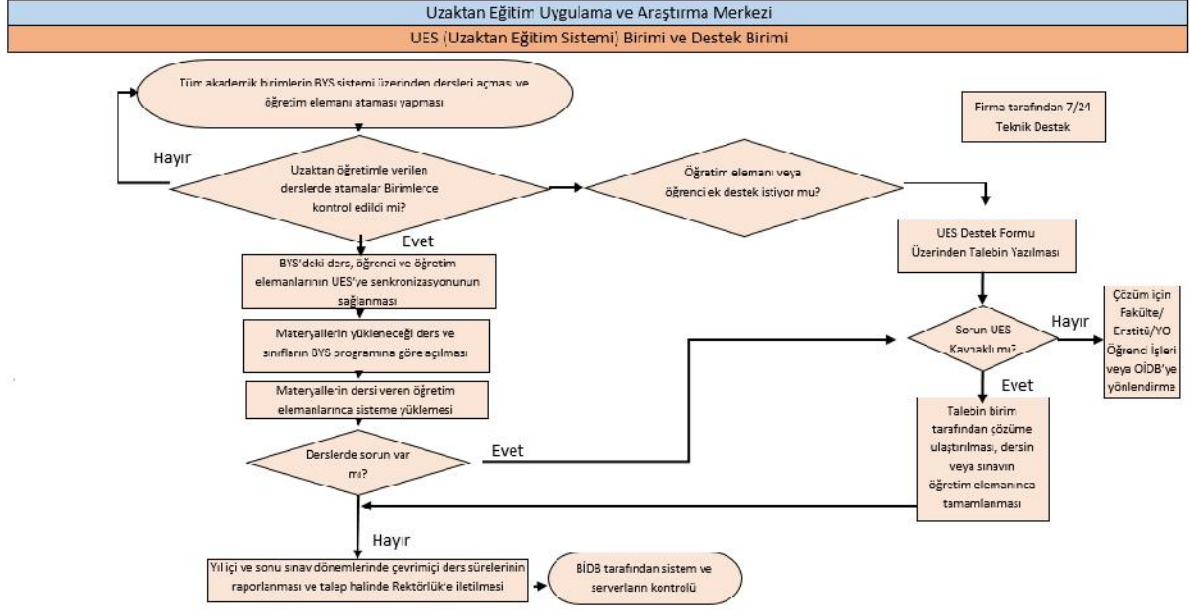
Uzaktan Eğitim Uygulama ve Araştırma Merkezi

UES (Uzaktan Eğitim Sistemi) Birimi ve Destek Birimi

Tüm akademik birimlerin BYS sistemi üzerinden dersleri açması ve öğretim elemanı ataması yapması

Firma tarafından 7/24 Teknik Destek

Hayır

Uzaktan öğretimle verilen derslerde atamalar Birimlerce kontrol edildi mi?

Öğretim elemanı veya öğrenci ek destek istiyor mu?

Evet

UES Destek Formu Üzerinden Talebin Yazılması

BYS'deki ders, öğrenci ve öğretim elemanlarının UES'ye senkronizasyonunun sağlanması

Materyallerin yükleneceği ders ve sınıfların BYS programına göre açılması

Sorun UES Kaynaklı mı?

Hayır

Çözüm için Fakülte/ Enstitü/YO Öğrenci İşleri veya OİDB'ye yönlendirme

Materyallerin dersi veren öğretim elemanlarınca sisteme yüklemesi

Evet

Talebin birim tarafından çözüme ulaştırılması, dersin veya sınavın öğretim elemanınca tamamlanması

Derslerde sorun var mı?

Evet

Hayır

Yıl içi ve sonu sınav dönemlerinde çevrimiçi ders sürelerinin raporlanması ve talep halinde Rektörlük'e iletilmesi

BİDB tarafından sistem ve serverların kontrolü